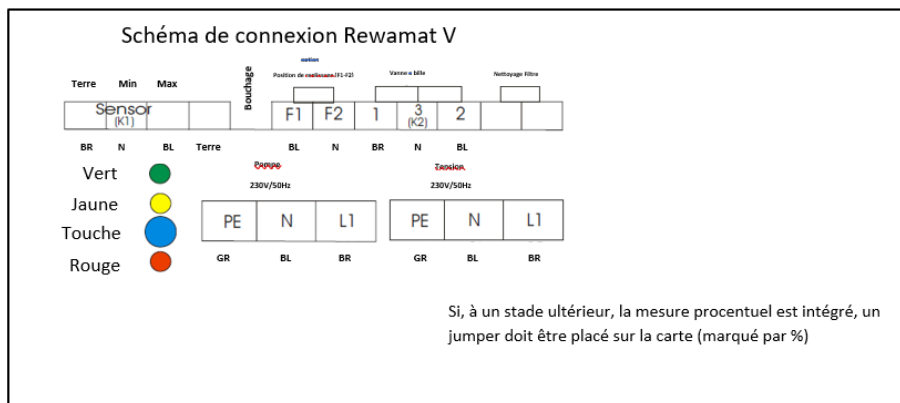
Schéma de connexion Rewamat V

Terre Min Max

Sensor (K1)

Bouchage

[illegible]

Position de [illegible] (F1-F2)

F1 F2

Vanne a bille

1 3 (K2) 2

Nettoyage Filtre

BR N BL Terre BL N BR N BL

Vert

Jaune

Touche

Rouge

Pompe
230V/50Hz

| PE | N | L1 |
|---|---|---|

GR BL BR

Tension
230V/50Hz

| PE | N | L1 |
|---|---|---|

GR BL BR

Si, à un stade ultérieur, la mesure procentuel est intégré, un jumper doit être placé sur la carte (marqué par %)